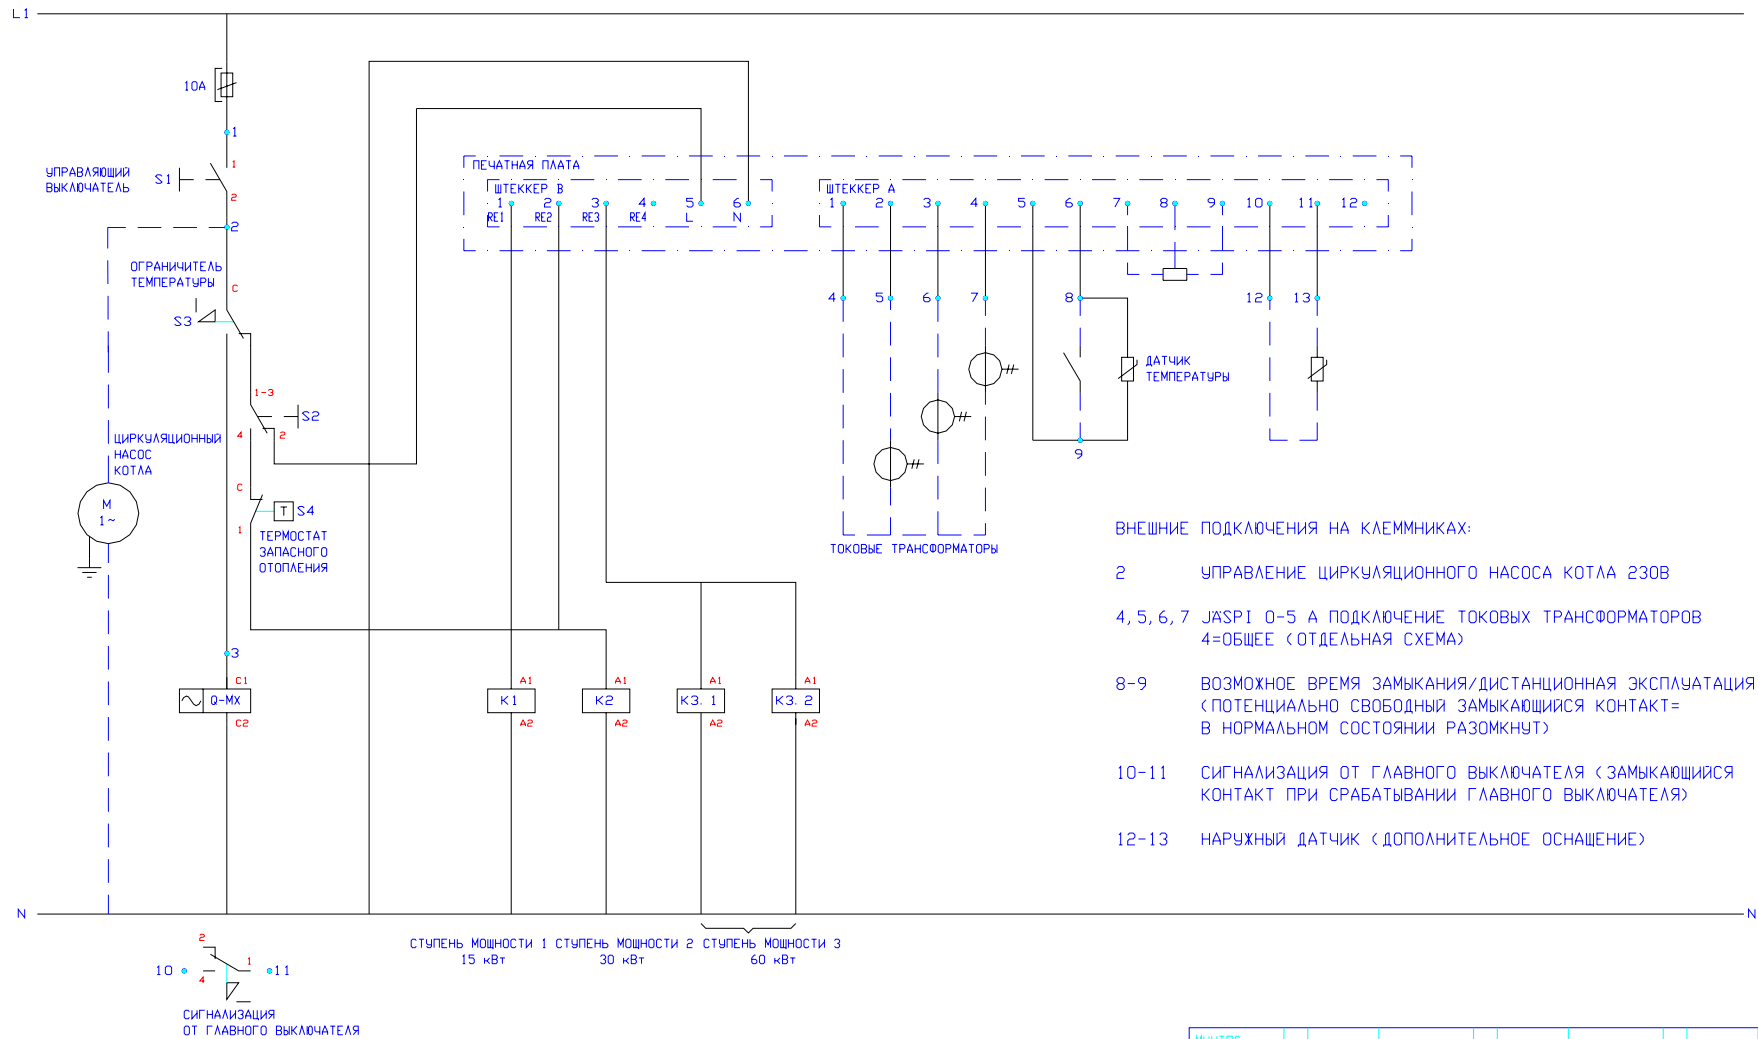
L1

10A

1

1

УПРАВЛЯЮЩИЙ ВЫКЛЮЧАТЕЛЬ

S1

2

2

ОГРАНИЧИТЕЛЬ ТЕМПЕРАТУРЫ

C

S3

1-3

S2

4

2

ЦИРКУЛЯЦИОННЫЙ НАСОС КОТЛА

M 1~

C

T S4

1

ТЕРМОСТАТ ЗАПАСНОГО ОТОПЛЕНИЯ

3

C1

Q-MX

C2

ПЕЧАТНАЯ ПЛАТА

ШТЕККЕР B

1 2 3 4 5 6

RE1 RE2 RE3 RE4 L N

ШТЕККЕР A

1 2 3 4 5 6 7 8 9 10 11 12

4 5 6 7

8

12 13

ДАТЧИК ТЕМПЕРАТУРЫ

9

ТОКОВЫЕ ТРАНСФОРМАТОРЫ

A1 K1 A2

A1 K2 A2

A1 K3. 1 A2

A1 K3. 2 A2

ВНЕШНИЕ ПОДКЛЮЧЕНИЯ НА КЛЕММНИКАХ:

2 УПРАВЛЕНИЕ ЦИРКУЛЯЦИОННОГО НАСОСА КОТЛА 230В

4,5,6,7 JÄSPI 0-5 A ПОДКЛЮЧЕНИЕ ТОКОВЫХ ТРАНСФОРМАТОРОВ 4=ОБЩЕЕ (ОТДЕЛЬНАЯ СХЕМА)

8-9 ВОЗМОЖНОЕ ВРЕМЯ ЗАМЫКАНИЯ/ДИСТАНЦИОННАЯ ЭКСПЛУАТАЦИЯ (ПОТЕНЦИАЛЬНО СВОБОДНЫЙ ЗАМЫКАЮЩИЙСЯ КОНТАКТ= В НОРМАЛЬНОМ СОСТОЯНИИ РАЗОМКНУТ)

10-11 СИГНАЛИЗАЦИЯ ОТ ГЛАВНОГО ВЫКЛЮЧАТЕЛЯ (ЗАМЫКАЮЩИЙСЯ КОНТАКТ ПРИ СРАБАТЫВАНИИ ГЛАВНОГО ВЫКЛЮЧАТЕЛЯ)

12-13 НАРУЖНЫЙ ДАТЧИК (ДОПОЛНИТЕЛЬНОЕ ОСНАЩЕНИЕ)

N

N

СТУПЕНЬ МОЩНОСТИ 1 15 кВт

СТУПЕНЬ МОЩНОСТИ 2 30 кВт

СТУПЕНЬ МОЩНОСТИ 3 60 кВт

2

10 4 1 11

СИГНАЛИЗАЦИЯ ОТ ГЛАВНОГО ВЫКЛЮЧАТЕЛЯ

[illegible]